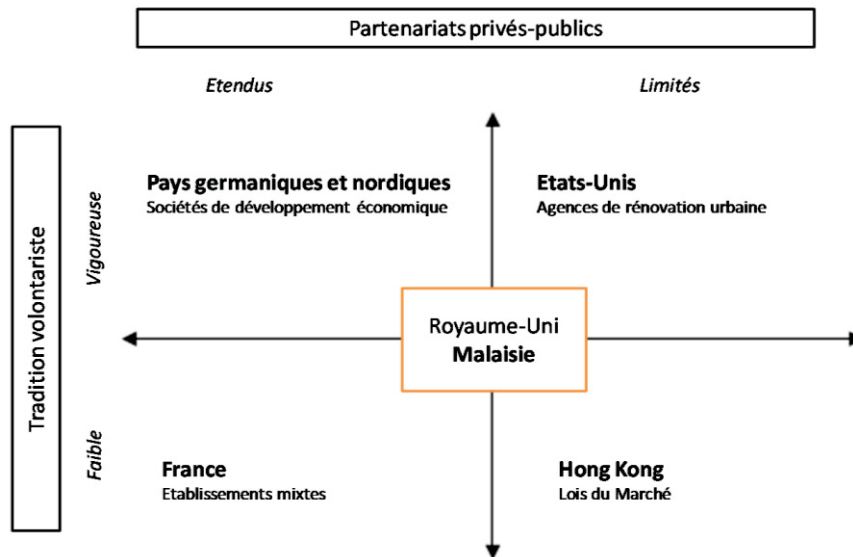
Partenariats privés-publics

Etendus

Limités

Tradition volontariste

Vigoureuse

Pays germaniques et nordiques
Sociétés de développement économique

Etats-Unis
Agences de rénovation urbaine

Royaume-Uni
Malaisie

Faible

France
Etablissements mixtes

Hong Kong
Lois du Marché